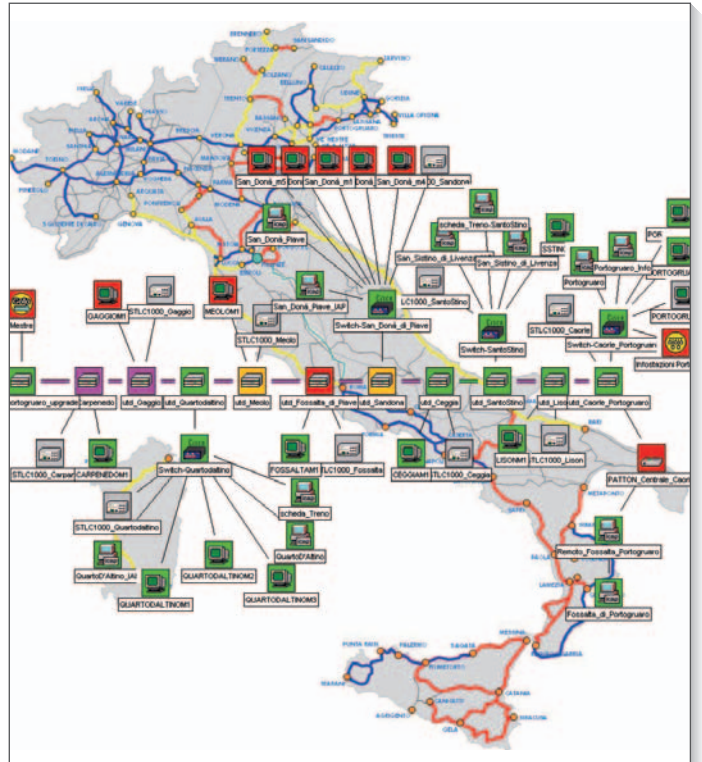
San_Donà_m5
Don
San_Donà_m1
Donà
San_Donà_m4
00_Sandona
San_Donà_Piave
scheda_Treno_SantoStino
SSTIN
POR
San_Sistino_di_Livenza
San_Sistino_di_Livenza
Portogruaro_Info
ORTOGRU
Portogruaro
San_Donà_Piave_IAP
LC1000_SantoStino
Switch-San_Donà_di_Piave
STLC1000_Caorle
PORTOGRU
Switch-SantoStino
Switch-Caorle_Portogruaro
Mestre
GAGGIOM1
STLC1000_Gaggio
MEOLOM1
Infostazioni Port
STLC1000_Meolo
ortogruaro_upgrade
arpenedo
utd_Gaggio
utd_Quartodaltino
utd_Meolo
utd_Fossalta_di_Piave
utd_Sandona
utd_Ceggia
utd_SantoStino
utd_Lis
utd_Caorle_Portogruaro
STLC1000_Carpen
CARPENEDOM1
Switch-Quartodaltino
FOSSALTAM1
LC1000_Fossalta
CEGGIAM1
TLC1000_Ceggia
LISONM1
TLC1000_Lison
PATTON_Centrale_Caorl
scheda_Treno
STLC1000_Quartodaltino
Remoto_Fossalta_Portogruaro
QuartoD'Altino
QuartoD'Altino_IA
QUARTODALTINOM2
QUARTODALTINOM3
QUARTODALTINOM1
Fossalta_di_Portogruaro